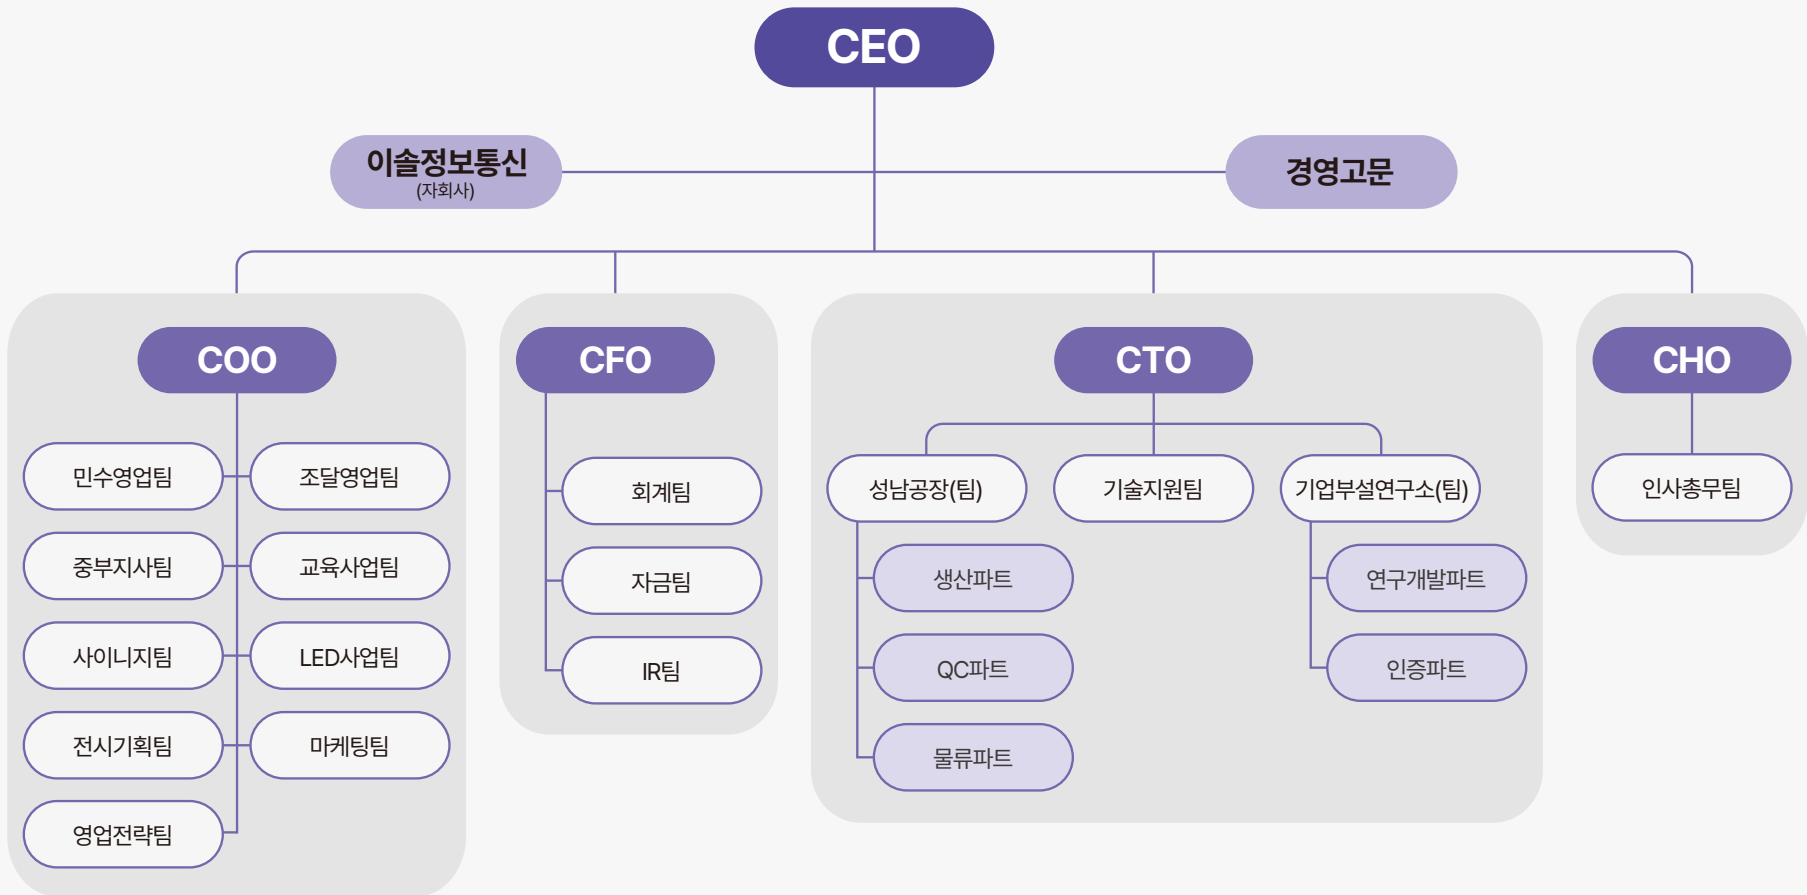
CEO

이솔정보통신
(자회사)

경영고문

COO

민수영업팀
조달영업팀
중부지사팀
교육사업팀
사이니지팀
LED사업팀
전시기획팀
마케팅팀
영업전략팀

CFO

회계팀
자금팀
IR팀

CTO

성남공장(팀)
기술지원팀
기업부설연구소(팀)
생산파트
QC파트
물류파트
연구개발파트
인증파트

CHO

인사총무팀